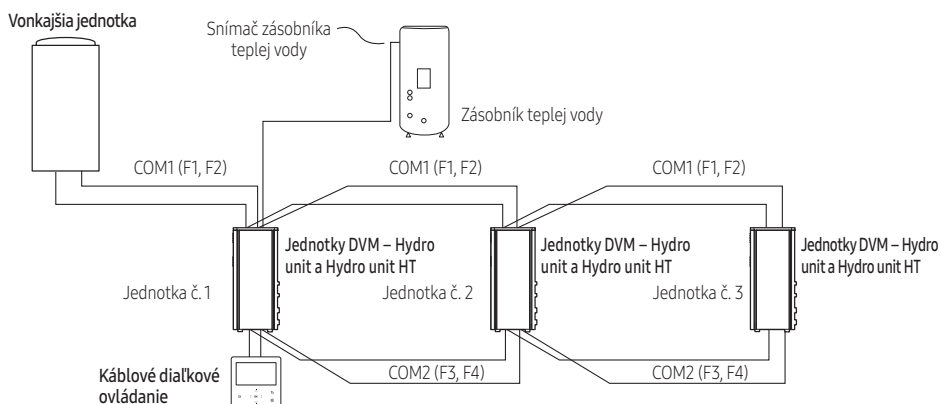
Vonkajšia jednotka

Snímač zásobníka teplej vody

Zásobník teplej vody

COM1 (F1, F2)

COM1 (F1, F2)

COM1 (F1, F2)

Jednotky DVM – Hydro unit a Hydro unit HT

Jednotky DVM – Hydro unit a Hydro unit HT

Jednotky DVM – Hydro unit a Hydro unit HT

Jednotka č. 1

Jednotka č. 2

Jednotka č. 3

Káblové diaľkové ovládanie

COM2 (F3, F4)

COM2 (F3, F4)